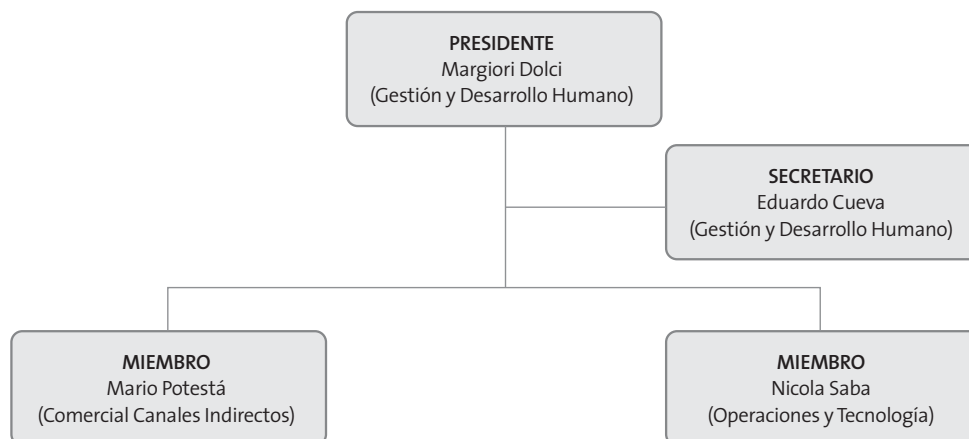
PRESIDENTE
Margiori Dolci
(Gestión y Desarrollo Humano)

SECRETARIO
Eduardo Cueva
(Gestión y Desarrollo Humano)

MIEMBRO
Mario Potestá
(Comercial Canales Indirectos)

MIEMBRO
Nicola Saba
(Operaciones y Tecnología)